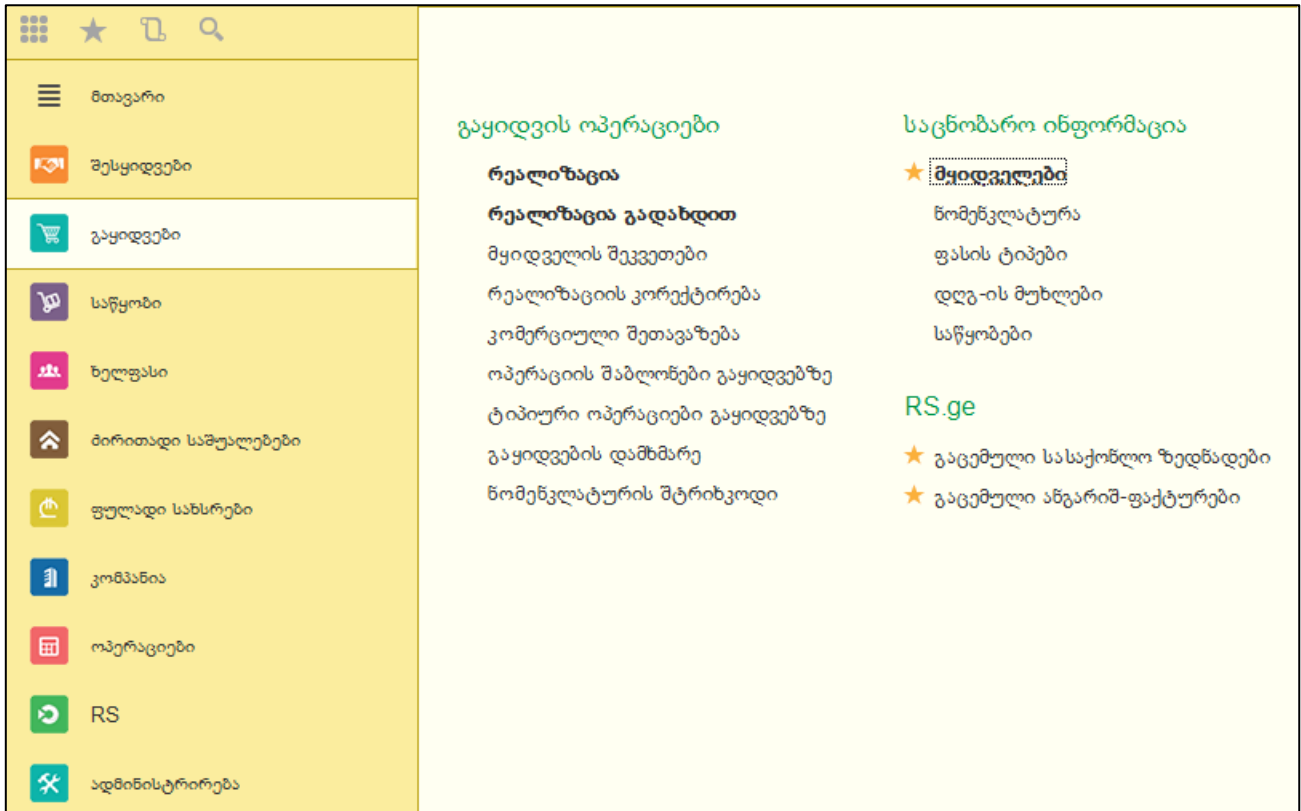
მთავარი

შესყიდვები

გაყიდვები

საწყობი

ხელფასი

ძირითადი საშუალებები

ფულადი სახსრები

კომპანია

ოპერაციები

RS

ადმინისტრირება

გაყიდვის ოპერაციები

რეალიზაცია

რეალიზაცია გადახდით

მყიდველის შეკვეთები

რეალიზაციის კორექტირება

კომერციული შეთავაზება

ოპერაციის შაბლონები გაყიდვებზე

ტიპიური ოპერაციები გაყიდვებზე

გაყიდვების დამხმარე

ნომენკლატურის შტრიხკოდი

საცნობარო ინფორმაცია

მყიდველები

ნომენკლატურა

ფასის ტიპები

დღგ-ის მუხლები

საწყობები

RS.ge

გაცემული სასაქონლო ზედნადები

გაცემული ანგარიშ-ფაქტურები